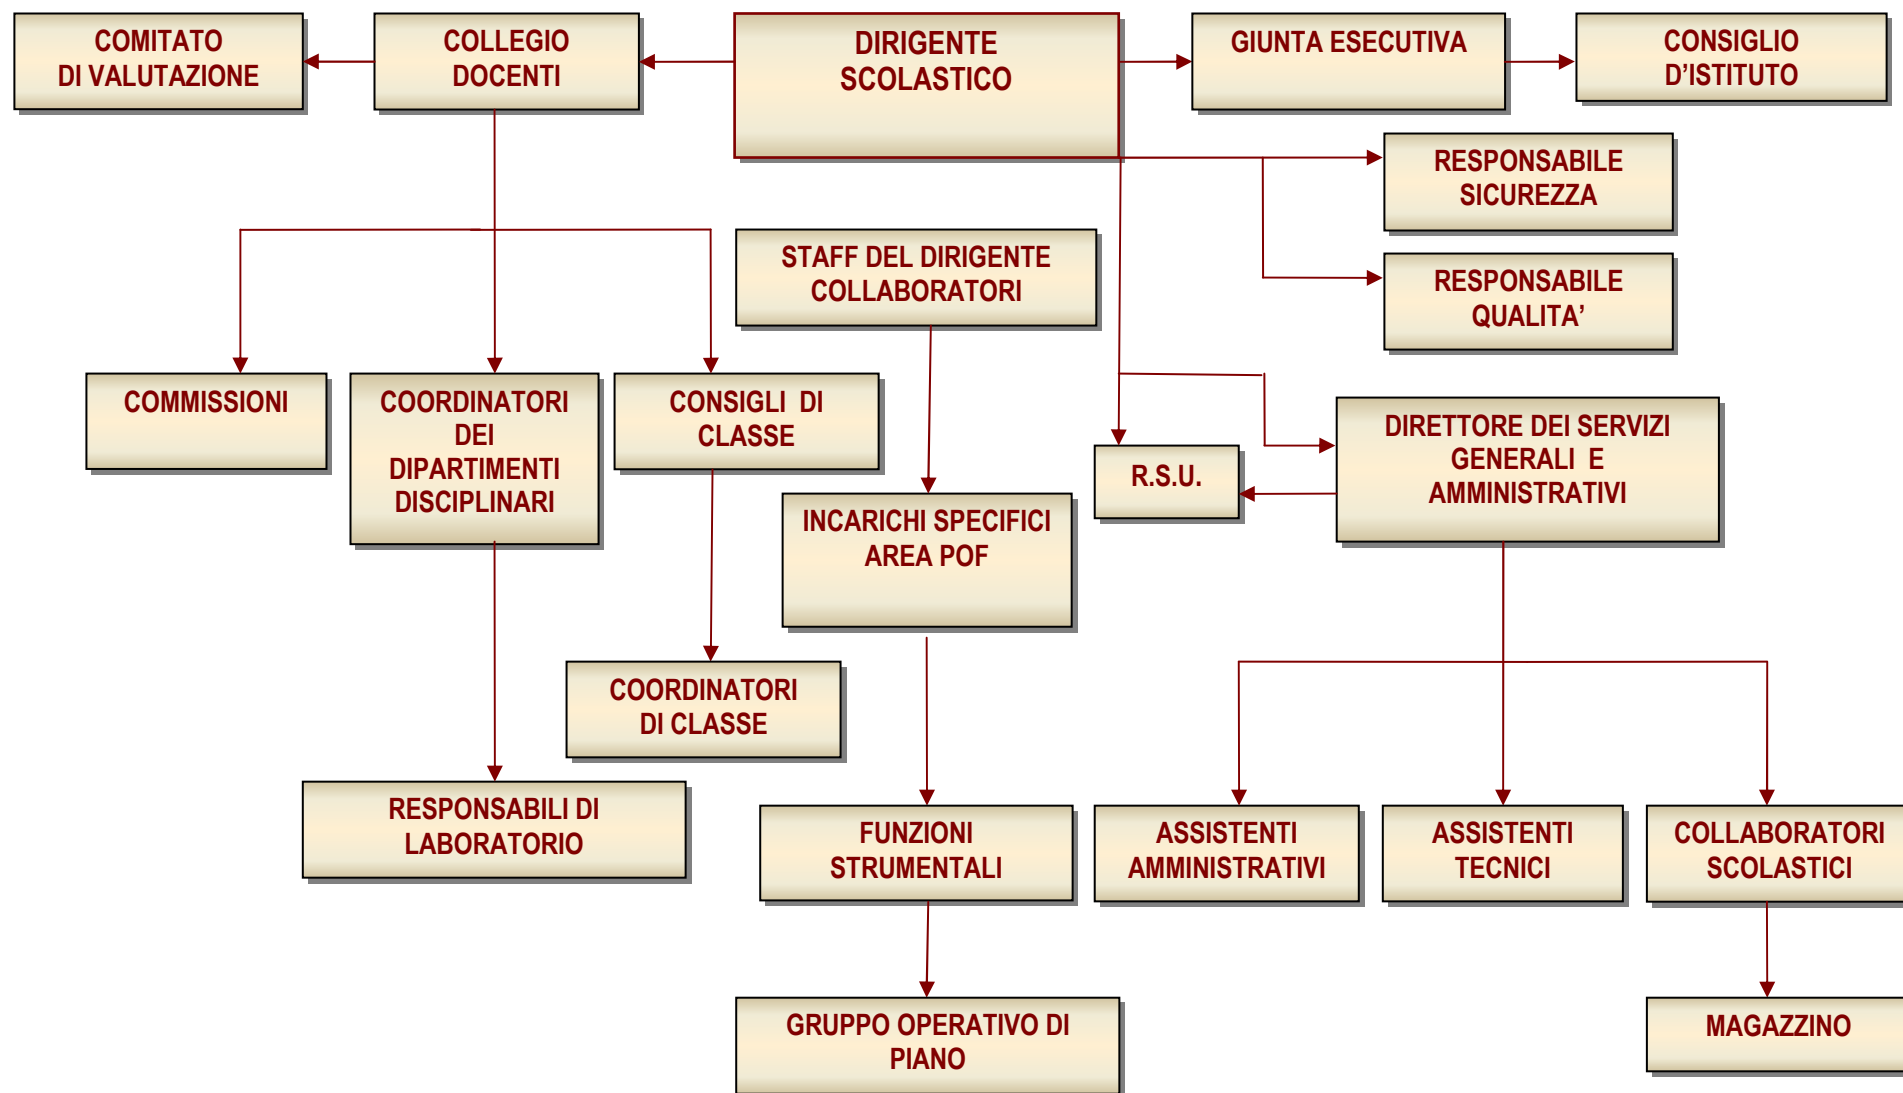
COMITATO DI VALUTAZIONE

COLLEGIO DOCENTI

DIRIGENTE SCOLASTICO

GIUNTA ESECUTIVA

CONSIGLIO D’ISTITUTO

RESPONSABILE SICUREZZA

RESPONSABILE QUALITA’

STAFF DEL DIRIGENTE COLLABORATORI

COMMISSIONI

COORDINATORI DEI DIPARTIMENTI DISCIPLINARI

CONSIGLI DI CLASSE

R.S.U.

DIRETTORE DEI SERVIZI GENERALI E AMMINISTRATIVI

INCARICHI SPECIFICI AREA POF

COORDINATORI DI CLASSE

RESPONSABILI DI LABORATORIO

FUNZIONI STRUMENTALI

ASSISTENTI AMMINISTRATIVI

ASSISTENTI TECNICI

COLLABORATORI SCOLASTICI

GRUPPO OPERATIVO DI PIANO

MAGAZZINO